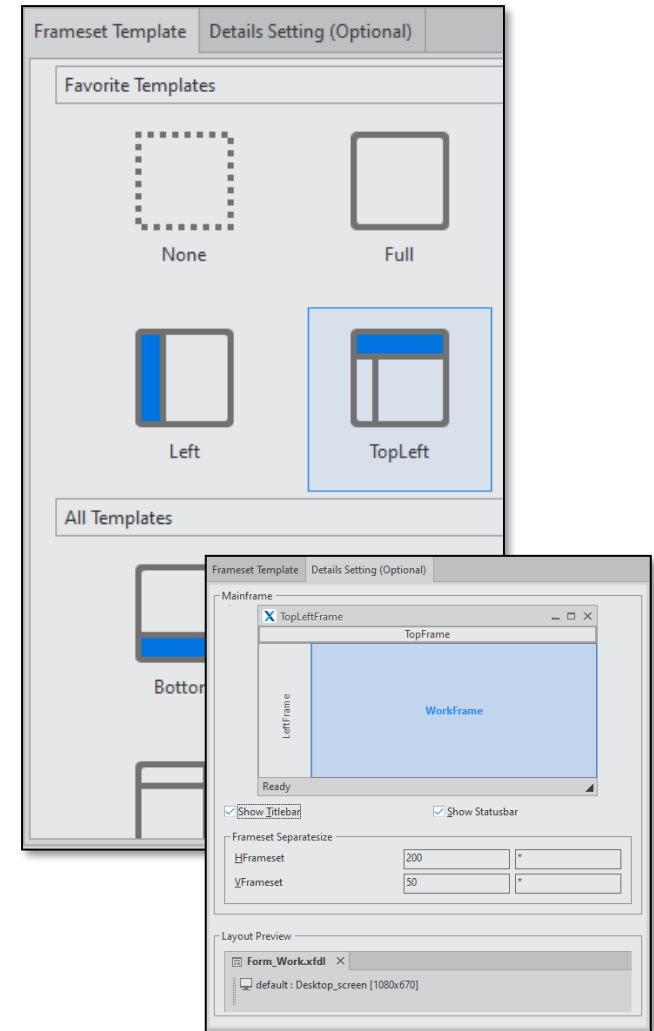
Frameset Template | Details Setting (Optional)

Favorite Templates

None

Full

Left

TopLeft

All Templates

Botto

Frameset Template | Details Setting (Optional)

Mainframe

TopLeftFrame

TopFrame

LeftFrame

WorkFrame

Ready

Show Titlebar

Show Statusbar

Frameset Separatesize

HFrameset 200 *

VFrameset 50 *

Layout Preview

Form_Work.xfdl

default : Desktop_screen [1080x670]